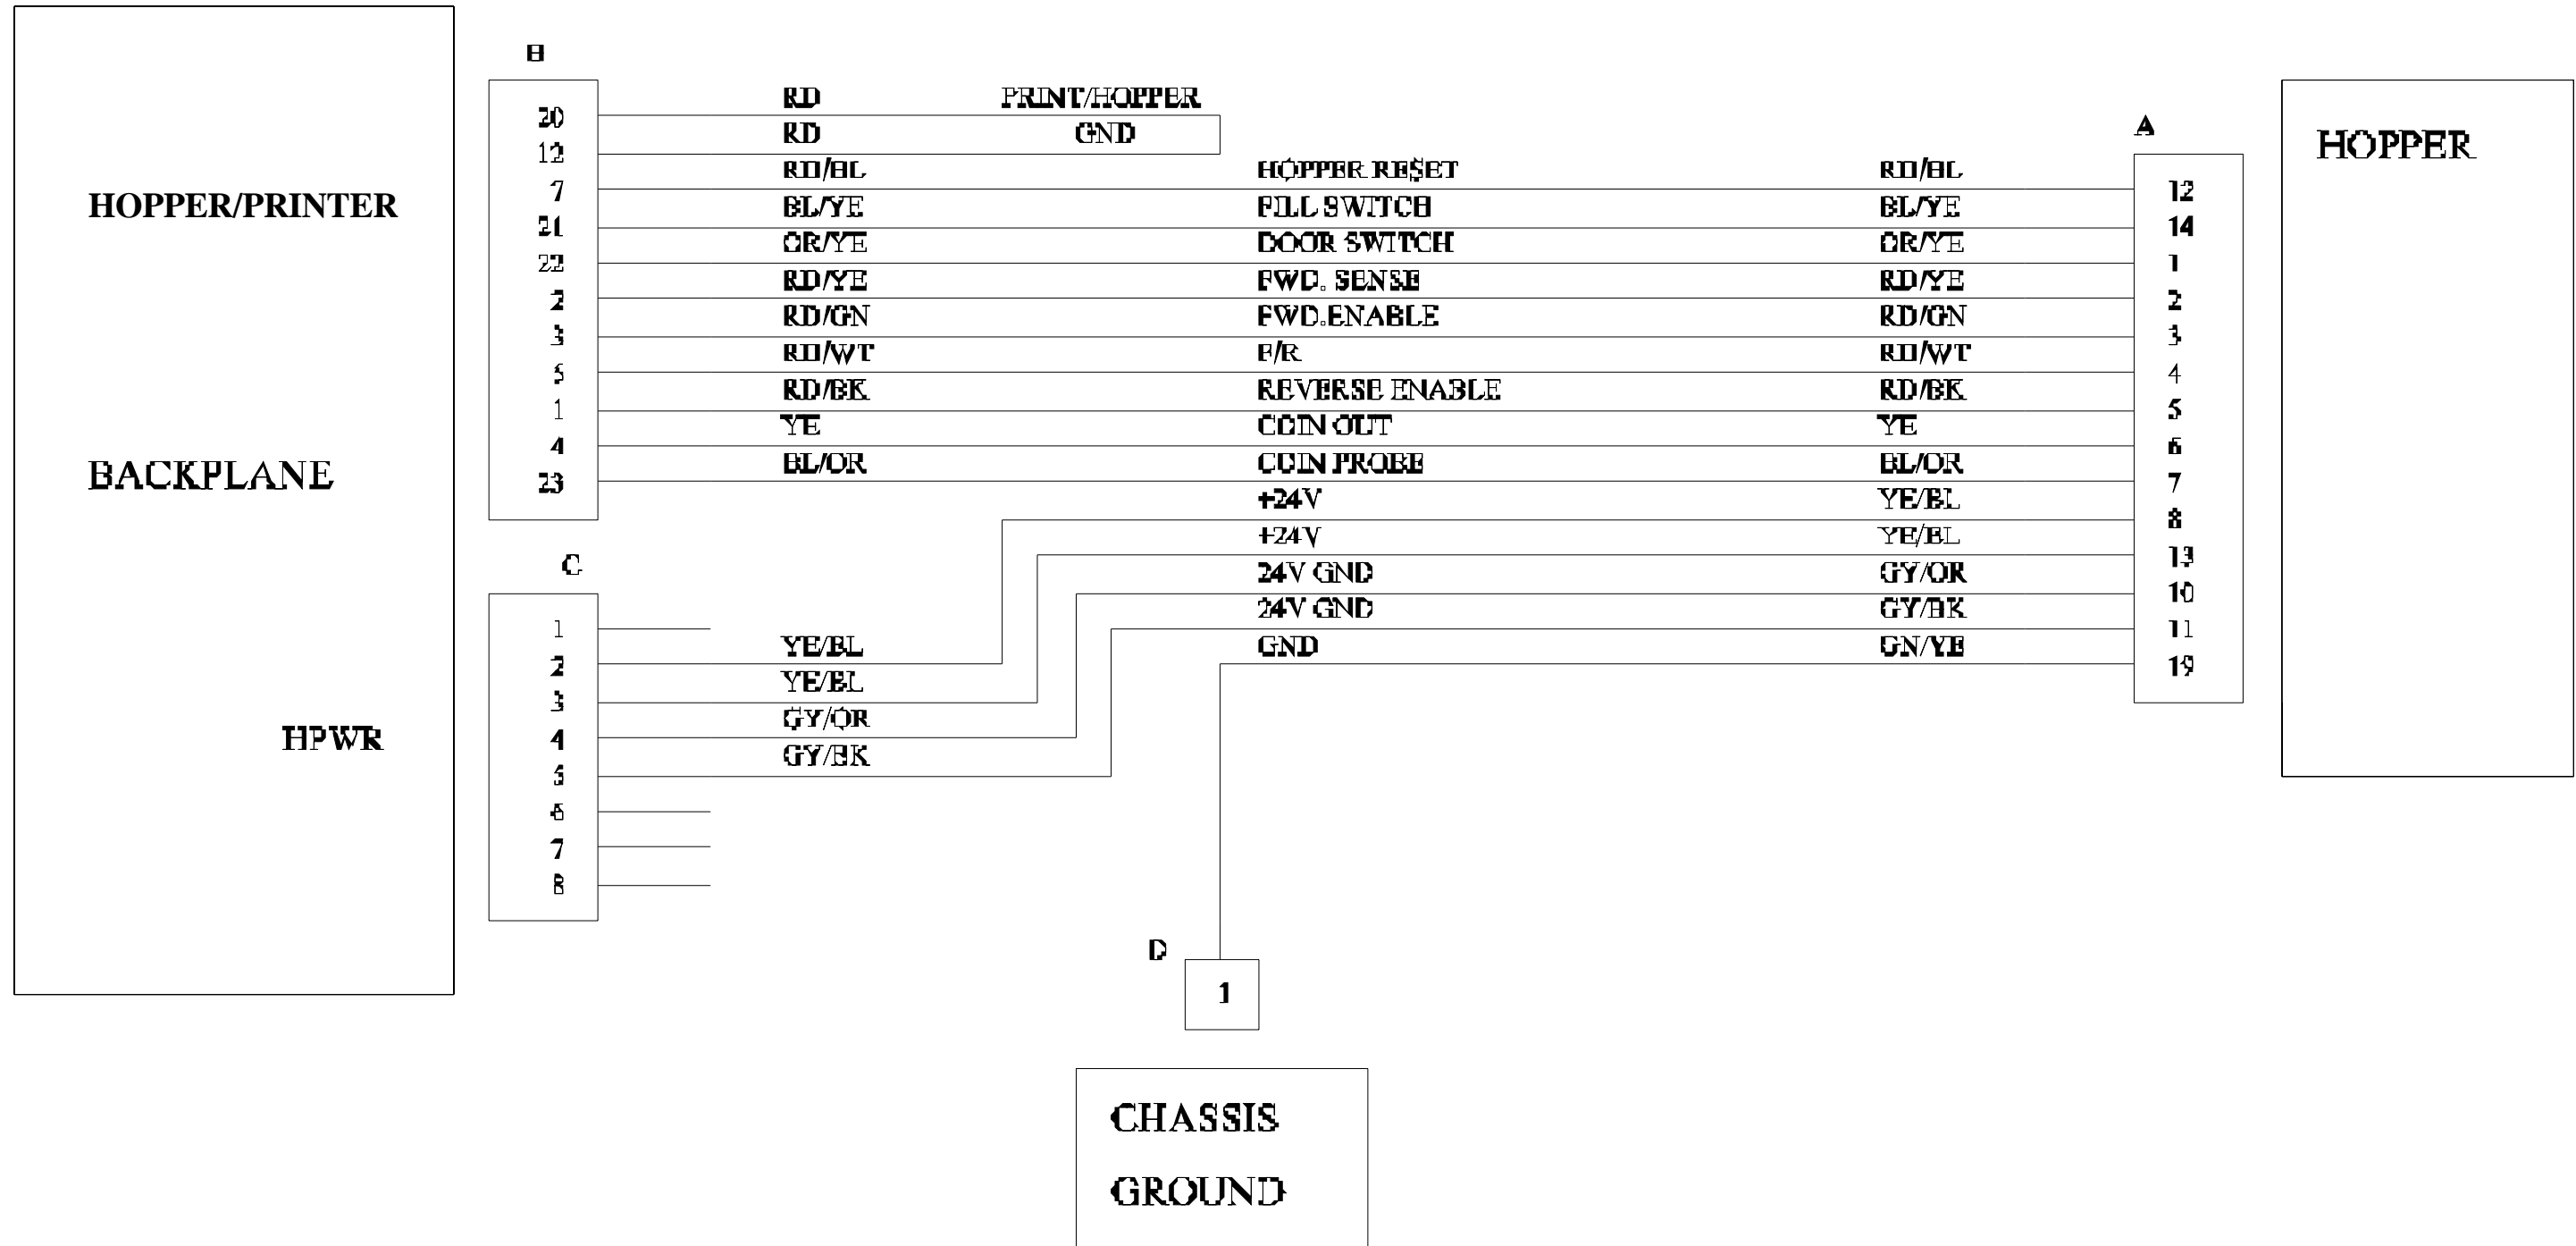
HOPPER/PRINTER

BACKPLANE

HPWR

B

20
12
7
21
22
2
3
5
1
4
23

RD
RD
RD/BL
BL/YE
OR/YE
RD/YE
RD/GN
RD/WT
RD/BK
YE
BL/OR

PRINT/HOPPER
GND

HOPPER RESET
FILL SWITCH
DOOR SWITCH
FWD. SENSE
FWD.ENABLE
F/R
REVERSE ENABLE
COIN OUT
COIN PROBE
+24V
+24V
24V GND
24V GND
GND

RD/BL
BL/YE
OR/YE
RD/YE
RD/GN
RD/WT
RD/BK
YE
BL/OR
YE/BL
YE/BL
GY/OR
GY/BK
GN/YE

A

12
14
1
2
3
4
5
6
7
8
13
10
11
19

HOPPER

C

1
2
3
4
5
6
7
8

YE/BL
YE/BL
GY/OR
GY/BK

D

1

CHASSIS
GROUND